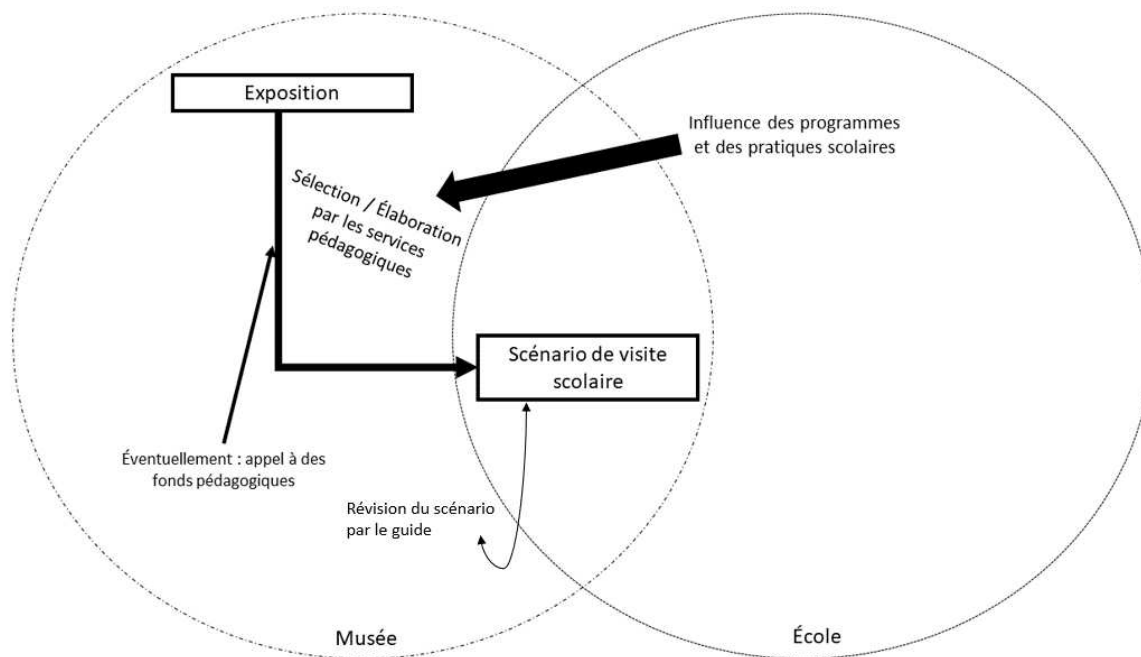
Exposition

Influence des programmes et des pratiques scolaires

Sélection / Élaboration par les services pédagogiques

Scénario de visite scolaire

Éventuellement : appel à des fonds pédagogiques

Révision du scénario par le guide

Musée

École